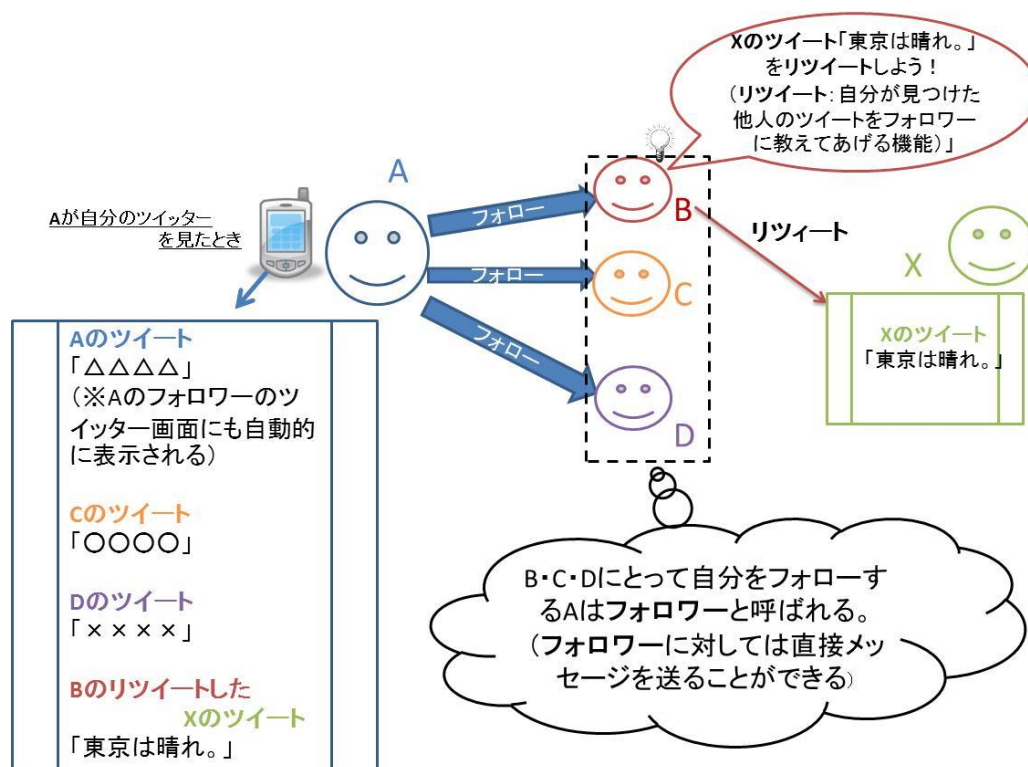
Xのツイート「東京は晴れ。」をリツイートしよう！
（リツイート：自分が見つけた他人のツイートをフォロワーに教えてあげる機能）」

A

Aが自分のツイッターを見たとき

フォロー
フォロー
フォロー

B
C
D

リツィート

X

Xのツイート
「東京は晴れ。」

Aのツイート
「△△△△」
（※Aのフォロワーのツイッター画面にも自動的に表示される）

Cのツイート
「○○○○」

Dのツイート
「××××」

Bのリツイートした
Xのツイート
「東京は晴れ。」

B・C・Dにとって自分をフォローするAはフォロワーと呼ばれる。
（フォロワーに対しては直接メッセージを送ることができる）